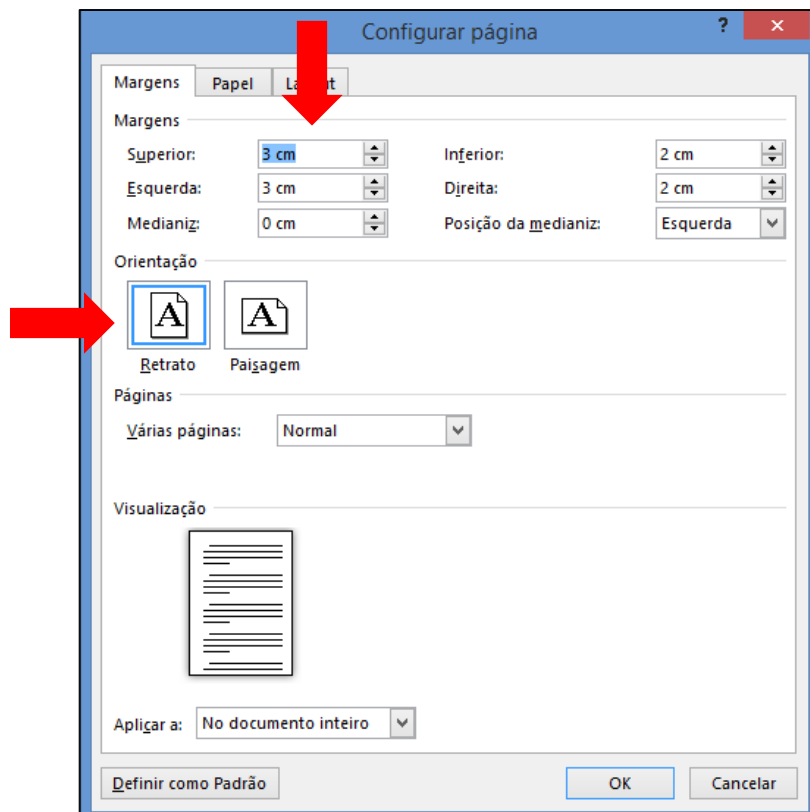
Configurar página

?

Margens | Papel | La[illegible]t

Margens

Superior: 3 cm
Inferior: 2 cm
Esquerda: 3 cm
Direita: 2 cm
Medianiz: 0 cm
Posição da medianiz: Esquerda

Orientação

A
Retrato

A
Paisagem

Páginas

Várias páginas: Normal

Visualização

Aplicar a: No documento inteiro

Definir como Padrão

OK

Cancelar